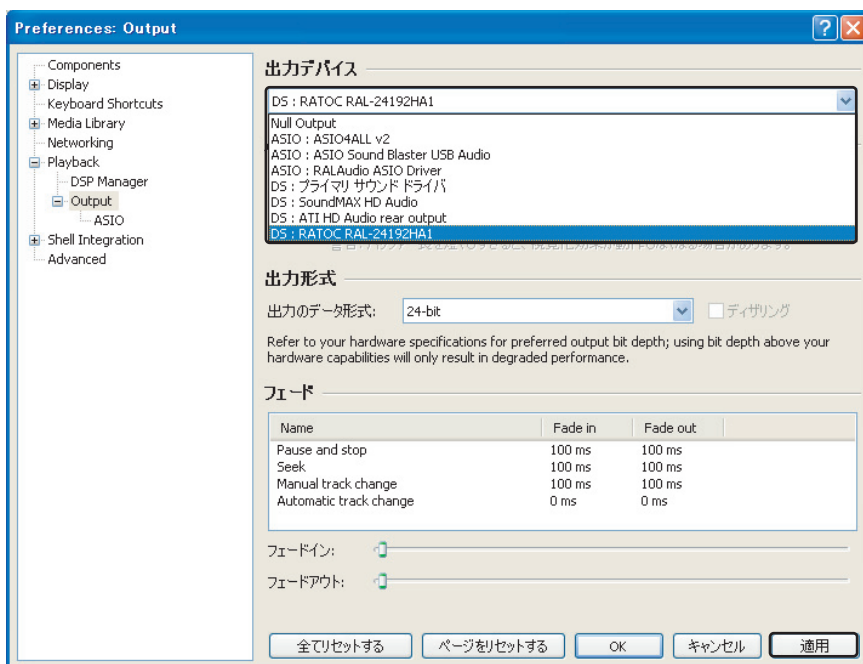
Preferences: Output

Components
Display
Keyboard Shortcuts
Media Library
Networking
Playback
DSP Manager
Output
ASIO
Shell Integration
Advanced

出力デバイス

DS : RATOC RAL-24192HA1

Null Output
ASIO : ASIO4ALL v2
ASIO : ASIO Sound Blaster USB Audio
ASIO : RALAudio ASIO Driver
DS : プライマリ サウンド ドライバ
DS : SoundMAX HD Audio
DS : ATI HD Audio rear output
DS : RATOC RAL-24192HA1

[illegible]

出力形式

出力のデータ形式: 24-bit

ディザリング

Refer to your hardware specifications for preferred output bit depth; using bit depth above your hardware capabilities will only result in degraded performance.

フェード

| Name | Fade in | Fade out |
|---|---|---|
| Pause and stop | 100 ms | 100 ms |
| Seek | 100 ms | 100 ms |
| Manual track change | 100 ms | 100 ms |
| Automatic track change | 0 ms | 0 ms |

フェードイン:
フェードアウト:

全てリセットする
ページをリセットする
OK
キャンセル
適用